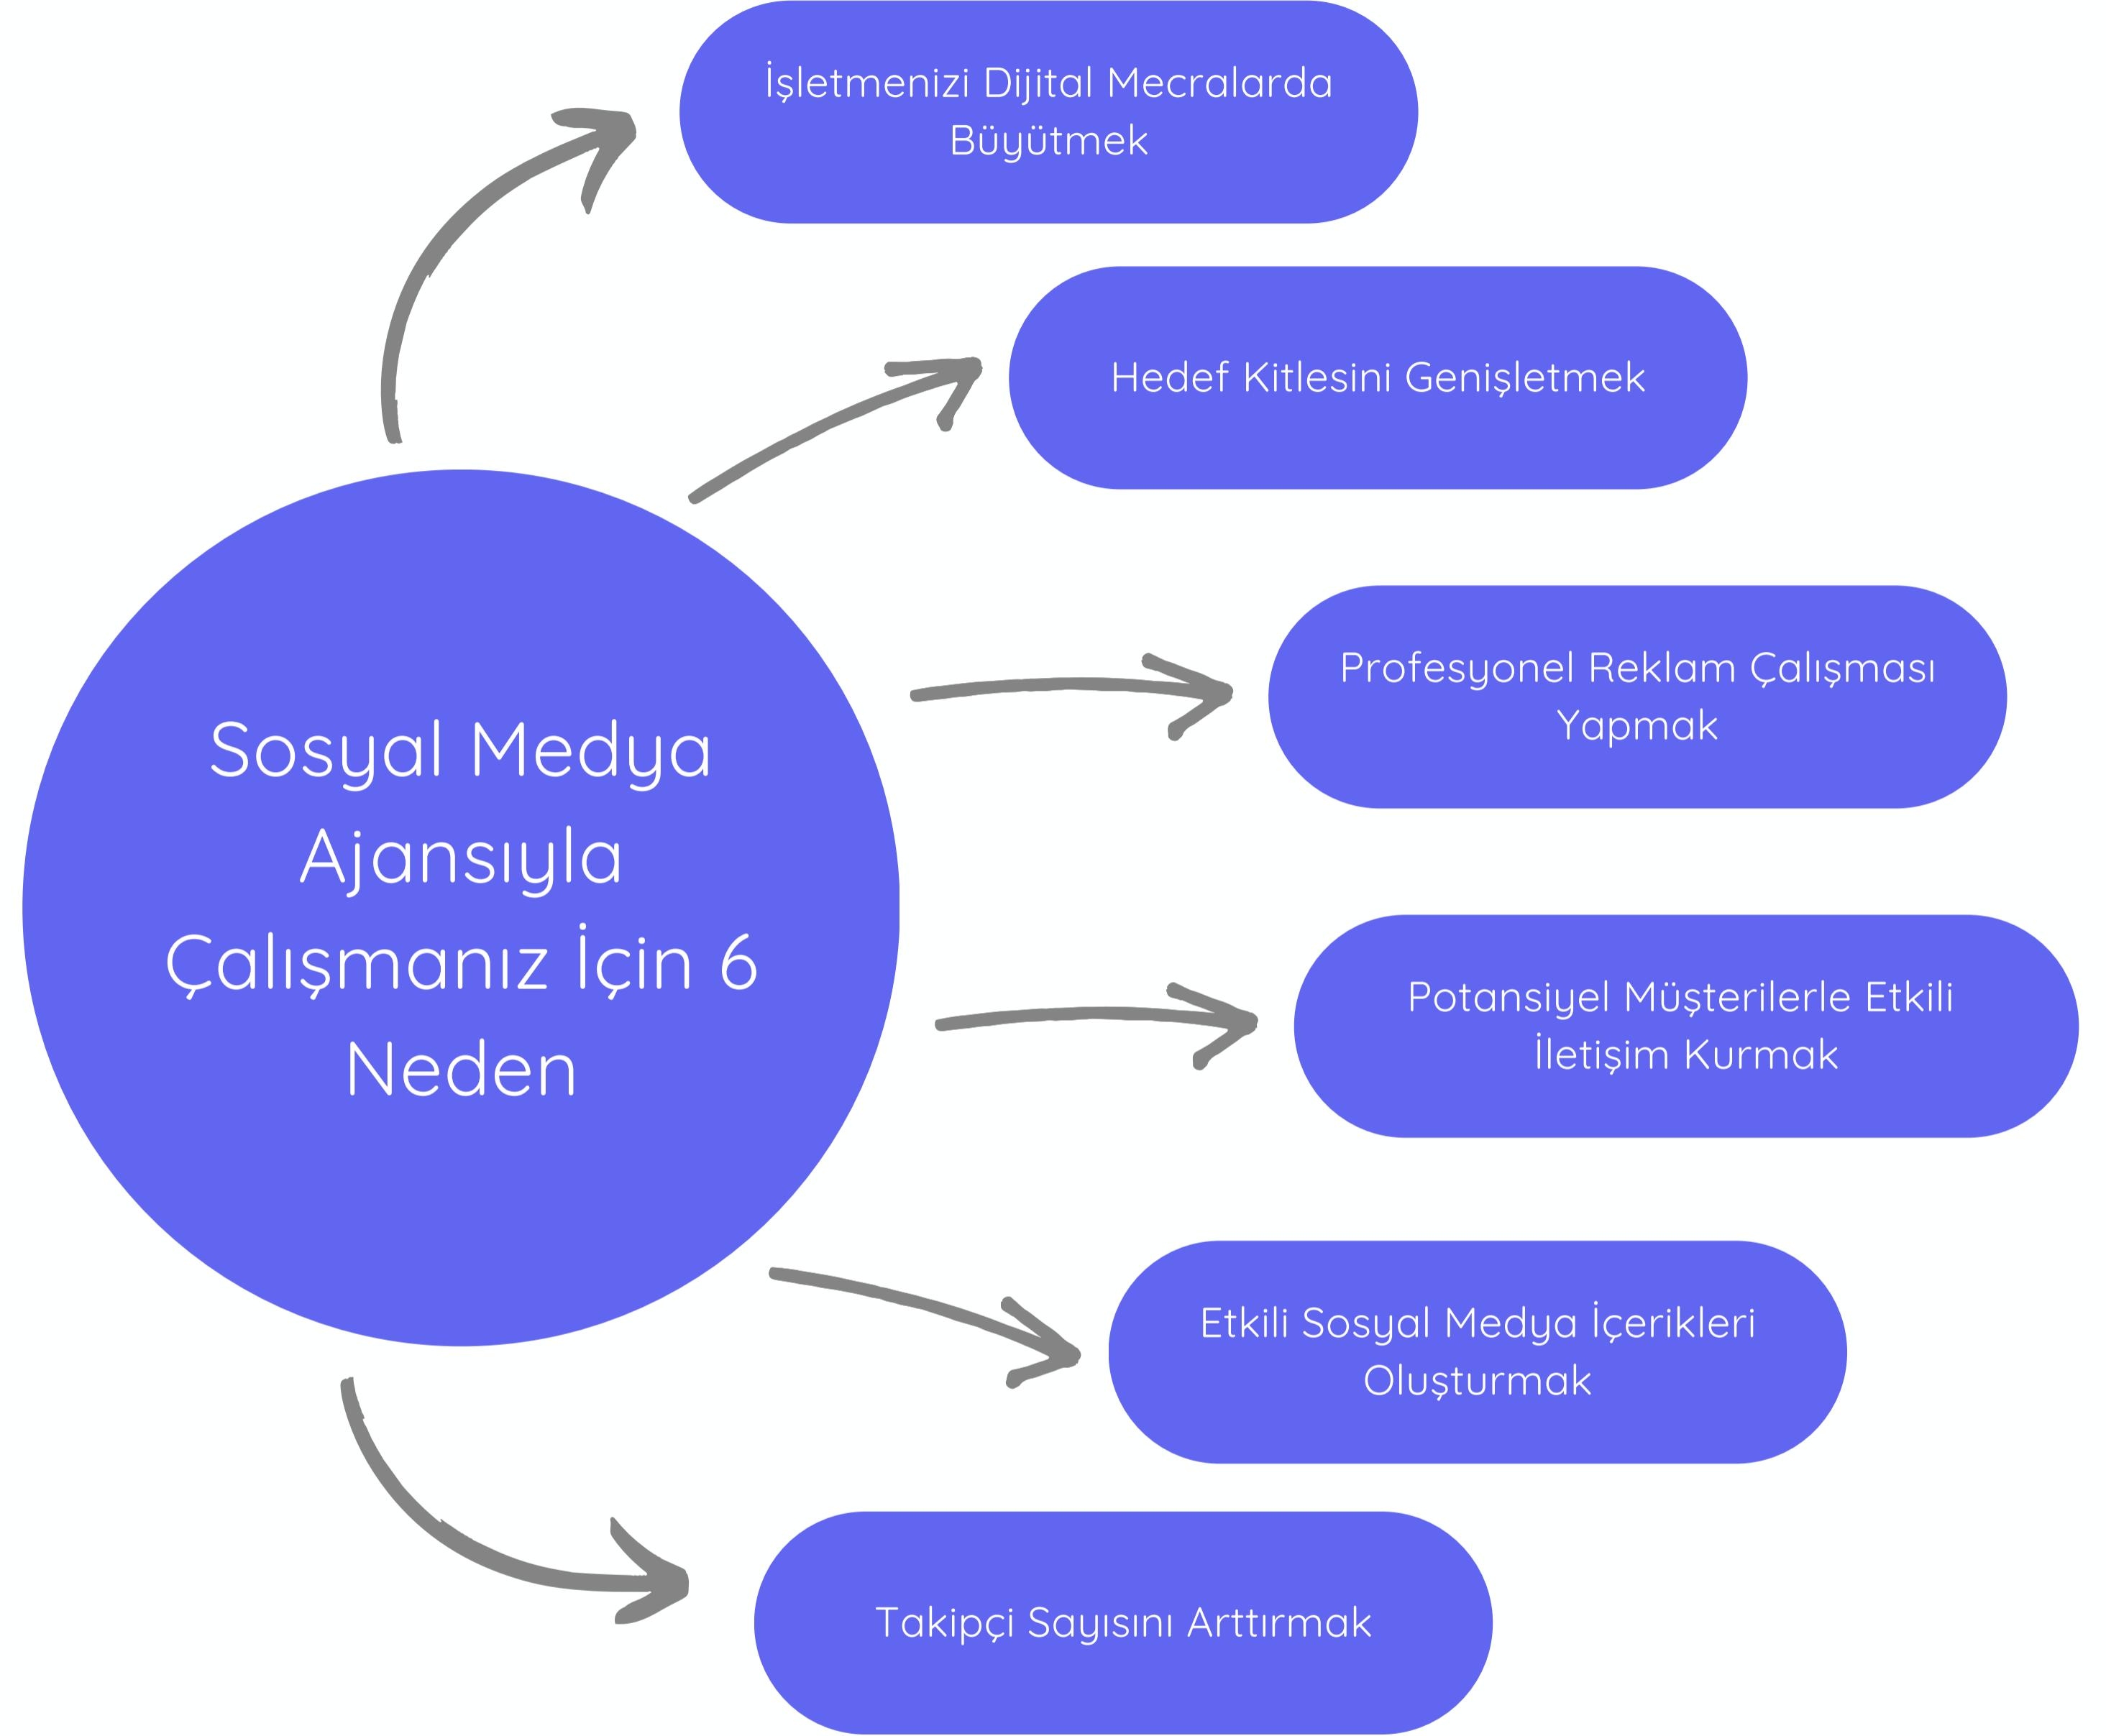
Sosyal Medya Ajansıyla Çalışmanız İçin 6 Neden

İşletmenizi Dijital Mecralarda Büyütmek

Hedef Kitlesini Genişletmek

Profesyonel Reklam Çalışması Yapmak

Potansiyel Müşterilerle Etkili İletişim Kurmak

Etkili Sosyal Medya İçerikleri Oluşturmak

Takipçi Sayısını Arttırmak